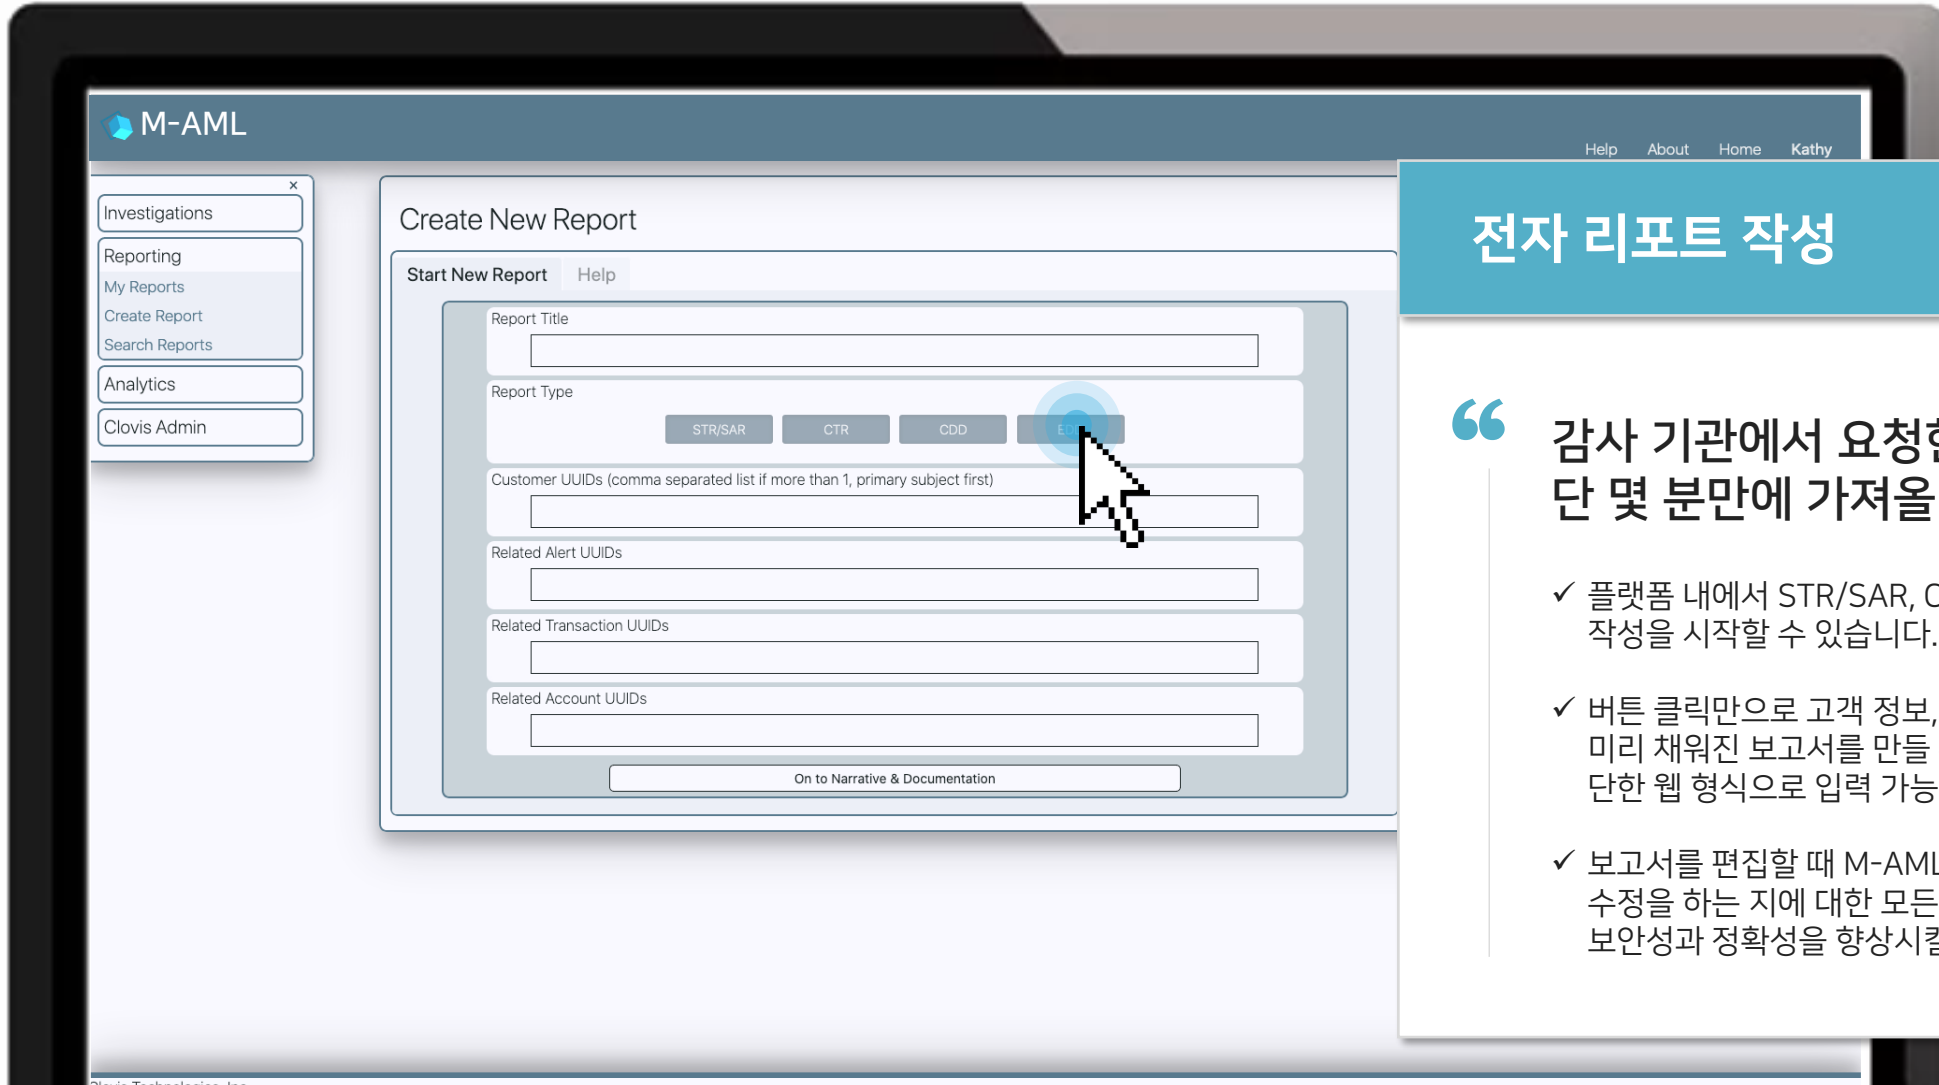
M-AML

Help About Home Kathy

×

Investigations

Reporting
My Reports
Create Report
Search Reports

Analytics

Clovis Admin

Create New Report

Start New Report Help

Report Title

Report Type

STR/SAR CTR CDD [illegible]

Customer UUIDs (comma separated list if more than 1, primary subject first)

Related Alert UUIDs

Related Transaction UUIDs

Related Account UUIDs

On to Narrative & Documentation

전자 리포트 작성

감사 기관에서 요청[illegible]
단 몇 분만에 가져올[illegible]

✓ 플랫폼 내에서 STR/SAR, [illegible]
작성을 시작할 수 있습니다.

✓ 버튼 클릭만으로 고객 정보,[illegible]
미리 채워진 보고서를 만들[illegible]
단한 웹 형식으로 입력 가능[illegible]

✓ 보고서를 편집할 때 M-AML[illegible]
수정을 하는 지에 대한 모든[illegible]
보안성과 정확성을 향상시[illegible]

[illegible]